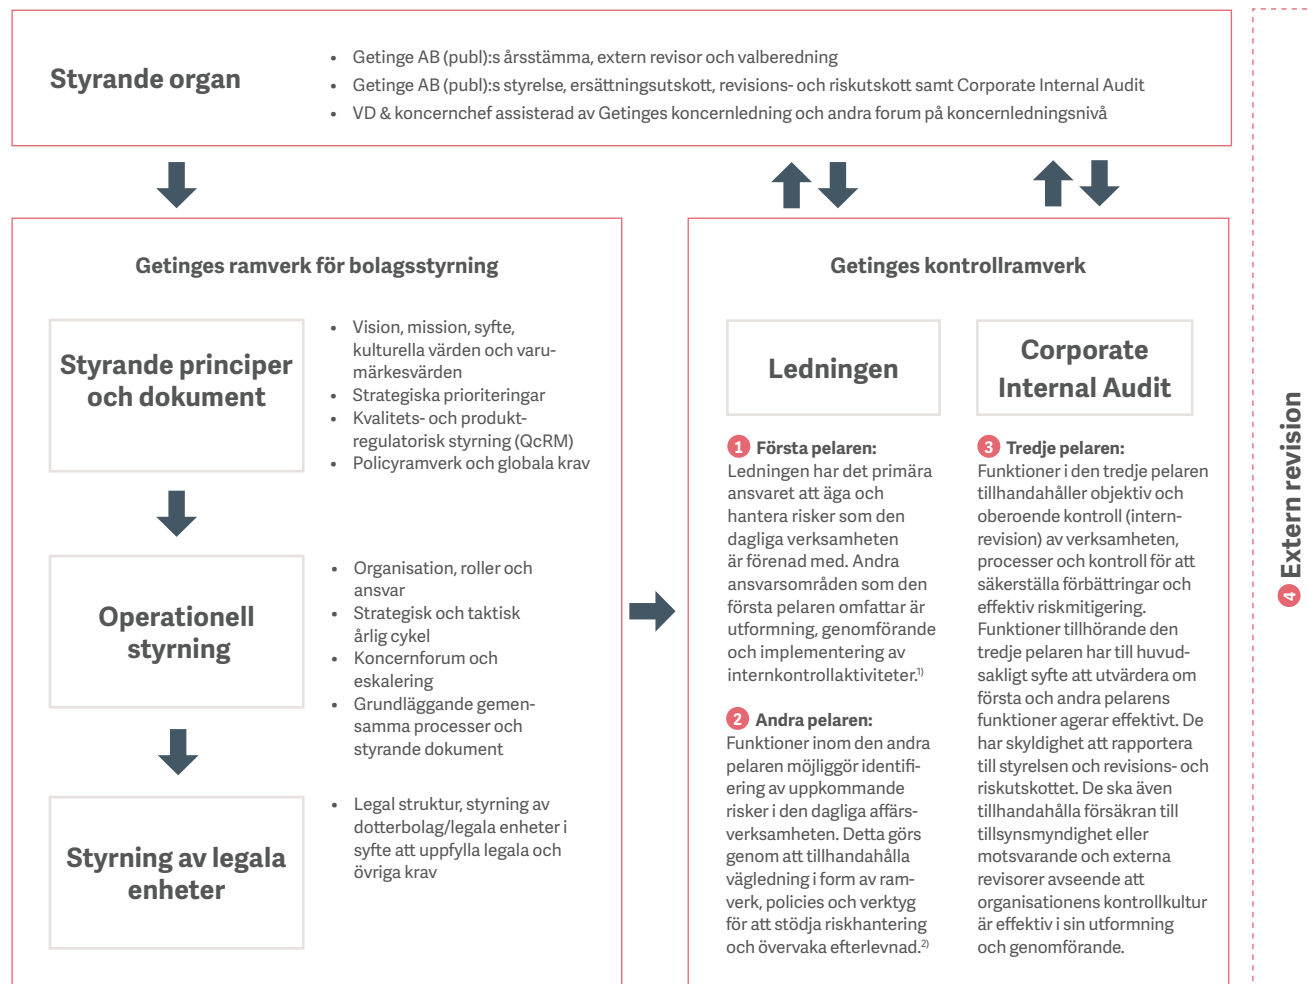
Styrande organ

- Getinge AB (publ):s årsstämma, extern revisor och valberedning
- Getinge AB (publ):s styrelse, ersättningsutskott, revisions- och riskutskott samt Corporate Internal Audit
- VD & koncernchef assisterad av Getinges koncernledning och andra forum på koncernledningsnivå

Getinges ramverk för bolagsstyrning

Styrande principer och dokument

- Vision, mission, syfte, kulturella värden och varumärkesvärden
- Strategiska prioriteringar
- Kvalitets- och produktregulatorisk styrning (QcRM)
- Policyramverk och globala krav

Operationell styrning

- Organisation, roller och ansvar
- Strategisk och taktisk årlig cykel
- Koncernforum och eskalering
- Grundläggande gemensamma processer och styrande dokument

Styrning av legala enheter

- Legal struktur, styrning av dotterbolag/legala enheter i syfte att uppfylla legala och övriga krav

Getinges kontrollramverk

Ledningen

Corporate Internal Audit

1 Första pelaren:
Ledningen har det primära ansvaret att äga och hantera risker som den dagliga verksamheten är förenad med. Andra ansvarsområden som den första pelaren omfattar är utformning, genomförande och implementering av internkontrollaktiviteter.$^{1)}$

2 Andra pelaren:
Funktioner inom den andra pelaren möjliggör identifiering av uppkommande risker i den dagliga affärsverksamheten. Detta görs genom att tillhandahålla vägledning i form av ramverk, policies och verktyg för att stödja riskhantering och övervaka efterlevnad.$^{2)}$

3 Tredje pelaren:
Funktioner i den tredje pelaren tillhandahåller objektiv och oberoende kontroll (internrevision) av verksamheten, processer och kontroll för att säkerställa förbättringar och effektiv riskmitigering. Funktioner tillhörande den tredje pelaren har till huvudsakligt syfte att utvärdera om första och andra pelarens funktioner agerar effektivt. De har skyldighet att rapportera till styrelsen och revisions- och riskutskottet. De ska även tillhandahålla försäkran till tillsynsmyndighet eller motsvarande och externa revisorer avseende att organisationens kontrollkultur är effektiv i sin utformning och genomförande.

4 Extern revision